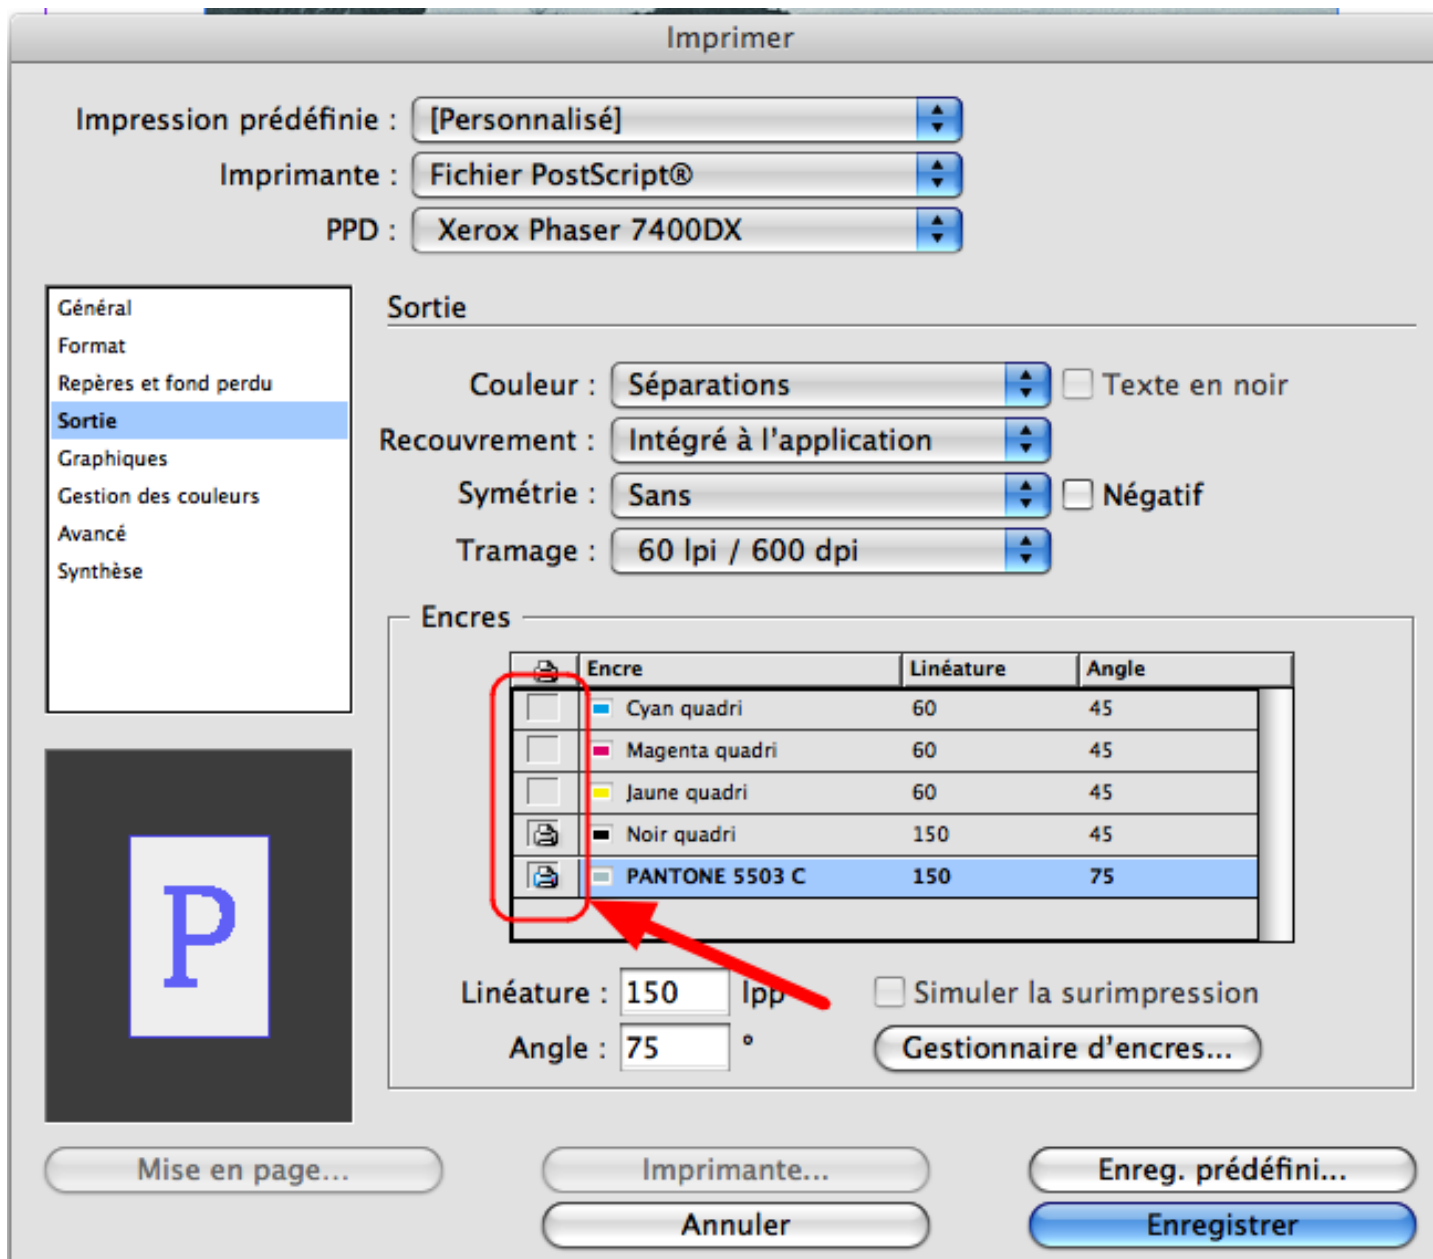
Imprimer

Impression prédéfinie : [Personnalisé]
Imprimante : Fichier PostScript®
PPD : Xerox Phaser 7400DX

Général
Format
Repères et fond perdu
Sortie
Graphiques
Gestion des couleurs
Avancé
Synthèse

P

Sortie

Couleur : Séparations
Texte en noir
Recouvrement : Intégré à l'application
Symétrie : Sans
Négatif
Tramage : 60 lpi / 600 dpi

Encres

| | Encre | Linéature | Angle |
|---|---|---|---|
| | Cyan quadri | 60 | 45 |
| | Magenta quadri | 60 | 45 |
| | Jaune quadri | 60 | 45 |
| | Noir quadri | 150 | 45 |
| | PANTONE 5503 C | 150 | 75 |

Linéature : 150 lpp
Angle : 75 °
Simuler la surimpression
Gestionnaire d'encres...

Mise en page...
Imprimante...
Enreg. prédéfini...
Annuler
Enregistrer